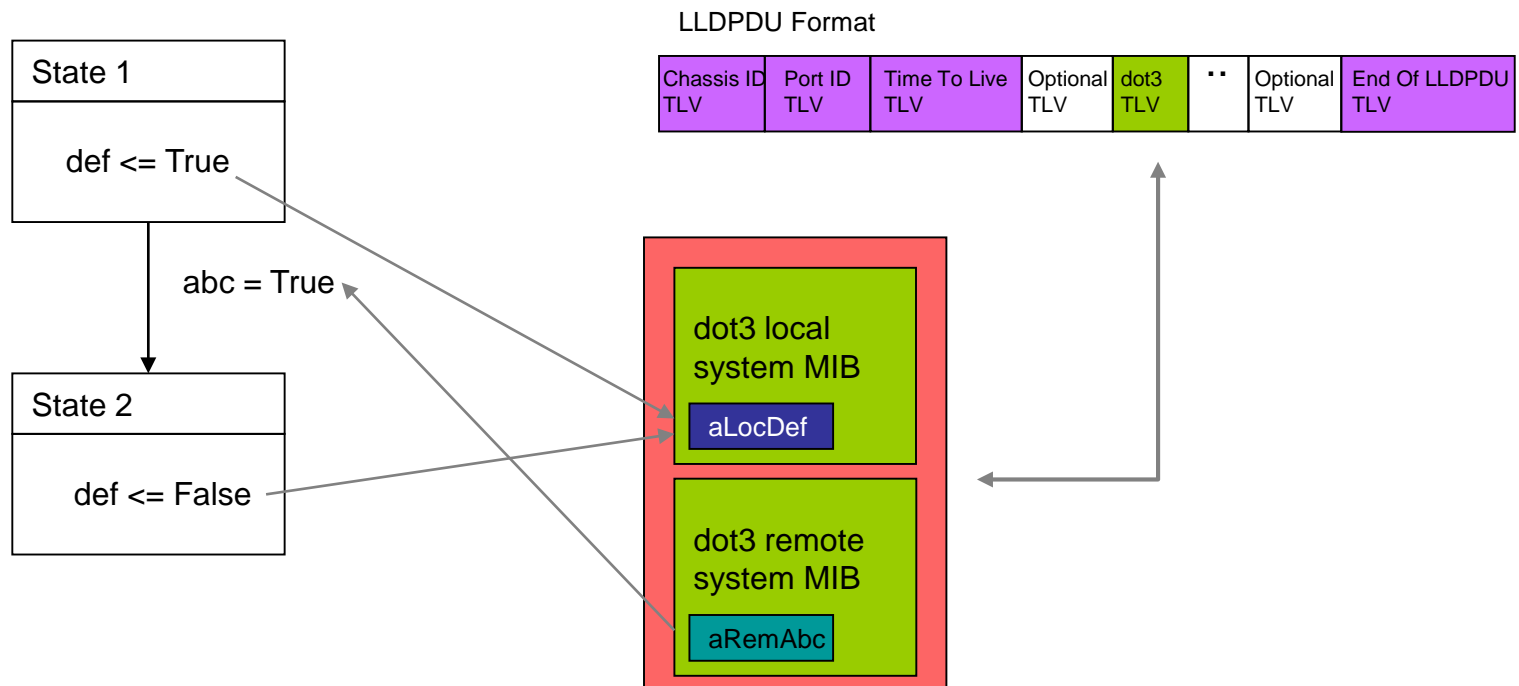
LLDPDU Format

| Chassis ID TLV | Port ID TLV | Time To Live TLV | Optional TLV | dot3 TLV | .. | Optional TLV | End Of LLDPDU TLV |
|---|---|---|---|---|---|---|---|

State 1

def <= True

abc = True

State 2

def <= False

dot3 local system MIB

aLocDef

dot3 remote system MIB

aRemAbc